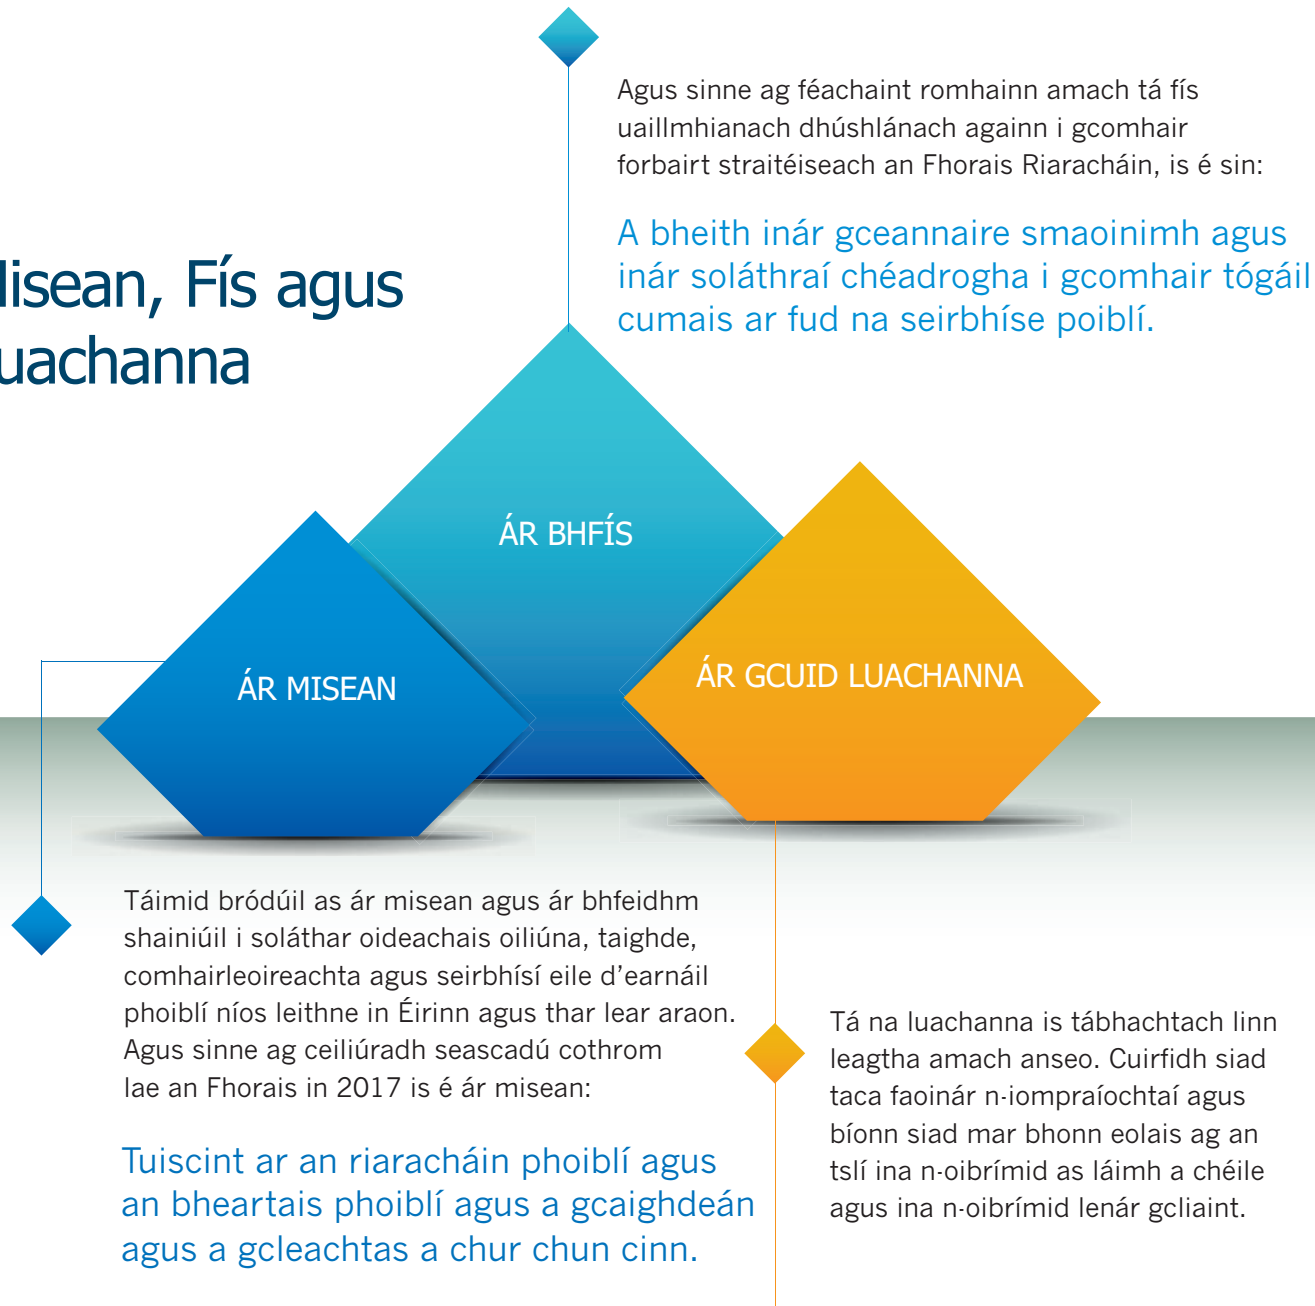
Agus sinne ag féachaint romhainn amach tá fís uaillmhianach dhúshlánach againn i gcomhair forbairt straitéiseach an Fhorais Riaracháin, is é sin:

A bheith inár gceannaire smaoinimh agus inár soláthraí chéadrogha i gcomhair tógáil cumais ar fud na seirbhíse poiblí.

lisean, Fís agus uachanna

ÁR BHFÍS

ÁR MISEAN

ÁR GCUID LUACHANNA

Táimid bródúil as ár misean agus ár bhfeidhm shainiúil i soláthar oideachais oiliúna, taighde, comhairleoireachta agus seirbhísí eile d'earnáil phoiblí níos leithne in Éirinn agus thar lear araon. Agus sinne ag ceiliúradh seascadú cothrom lae an Fhorais in 2017 is é ár misean:

Tuiscint ar an riaracháin phoiblí agus an bheartais phoiblí agus a gcaighdeán agus a gcleachtas a chur chun cinn.

Tá na luachanna is tábhachtach linn leagtha amach anseo. Cuirfidh siad taca faoinár n-iompraíochtaí agus bíonn siad mar bhonn eolais ag an tslí ina n-oibrímid as láimh a chéile agus ina n-oibrímid lenár gcliaint.